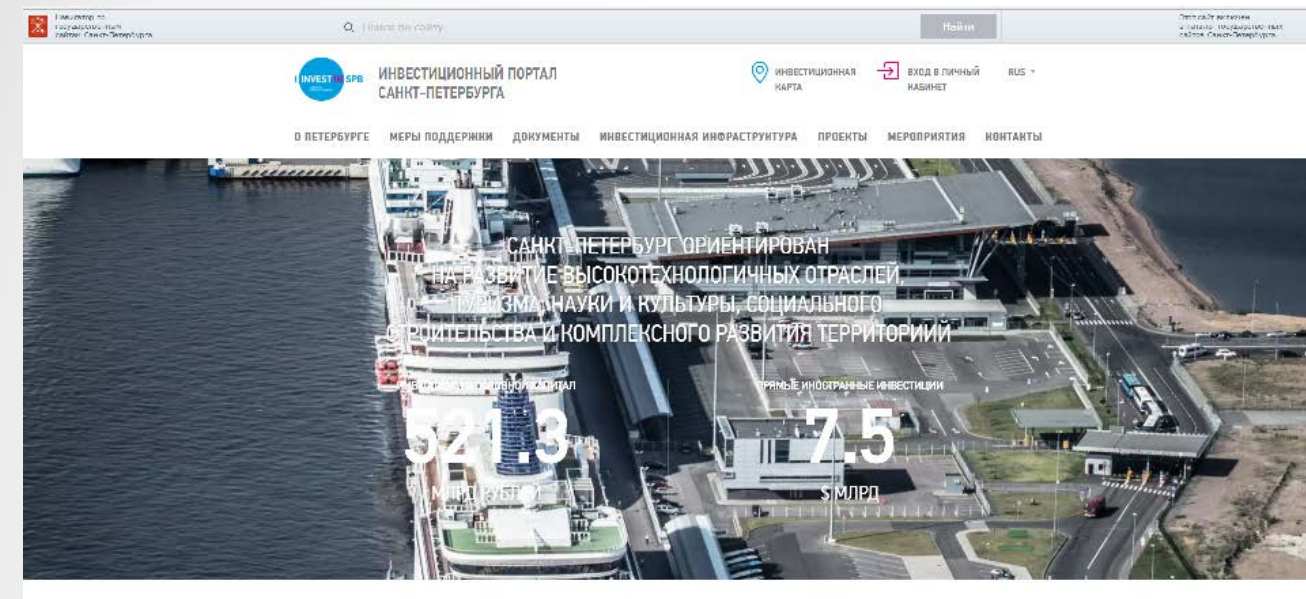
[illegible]

Поиск по сайту

Найти

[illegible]

INVEST IN SPB

ИНВЕСТИЦИОННЫЙ ПОРТАЛ САНКТ-ПЕТЕРБУРГА

ИНВЕСТИЦИОННАЯ КАРТА

ВХОД В ЛИЧНЫЙ КАБИНЕТ

RUS

О ПЕТЕРБУРГЕ МЕРЫ ПОДДЕРЖКИ ДОКУМЕНТЫ ИНВЕСТИЦИОННАЯ ИНФРАСТРУКТУРА ПРОЕКТЫ МЕРОПРИЯТИЯ КОНТАКТЫ

САНКТ-ПЕТЕРБУРГ ОРИЕНТИРОВАН НА РАЗВИТИЕ ВЫСОКОТЕХНОЛОГИЧНЫХ ОТРАСЛЕЙ, ТУРИЗМА, НАУКИ И КУЛЬТУРЫ, СОЦИАЛЬНОГО СТРОИТЕЛЬСТВА И КОМПЛЕКСНОГО РАЗВИТИЯ ТЕРРИТОРИИЙ

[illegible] КАПИТАЛ

521.3

МЛРД РУБЛЕЙ

ПРЯМЫЕ ИНОСТРАННЫЕ ИНВЕСТИЦИИ

7.5

$ МЛРД